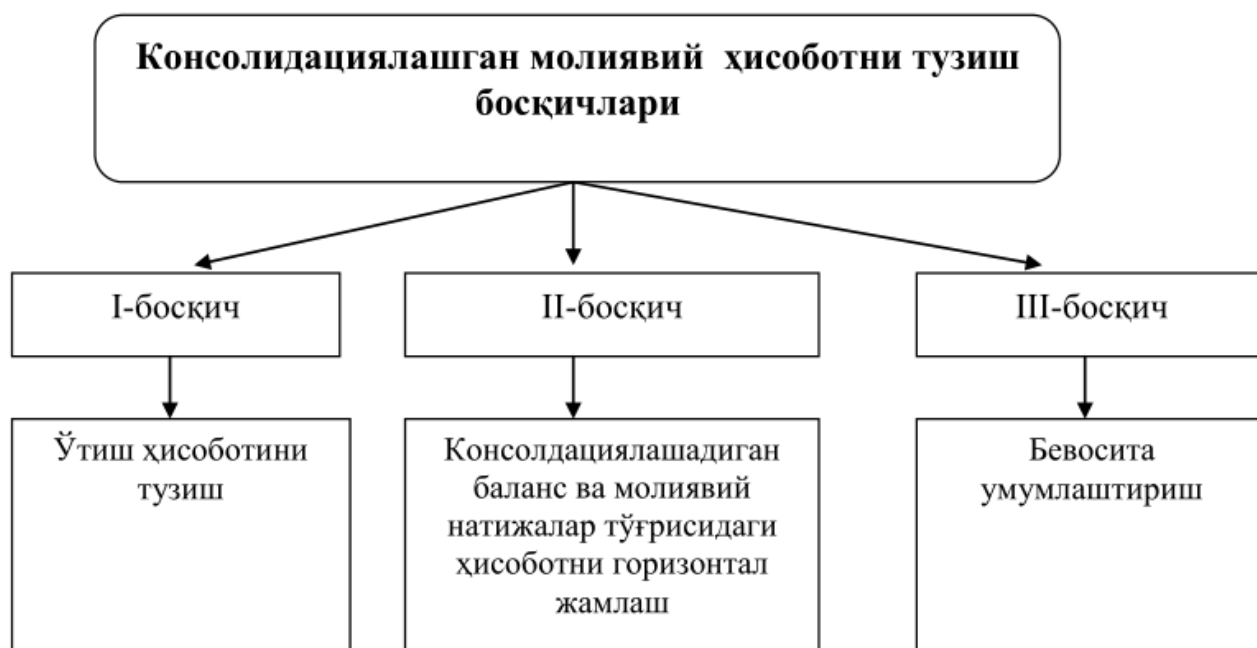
Консолидациялашган молиявий ҳисоботни тузиш босқичлари

I-босқич

II-босқич

III-босқич

Ўтиш ҳисоботини тузиш

Консолдациялашадиган баланс ва молиявий натижалар тўғрисидаги ҳисоботни горизонтал жамлаш

Бевосита умумлаштириш